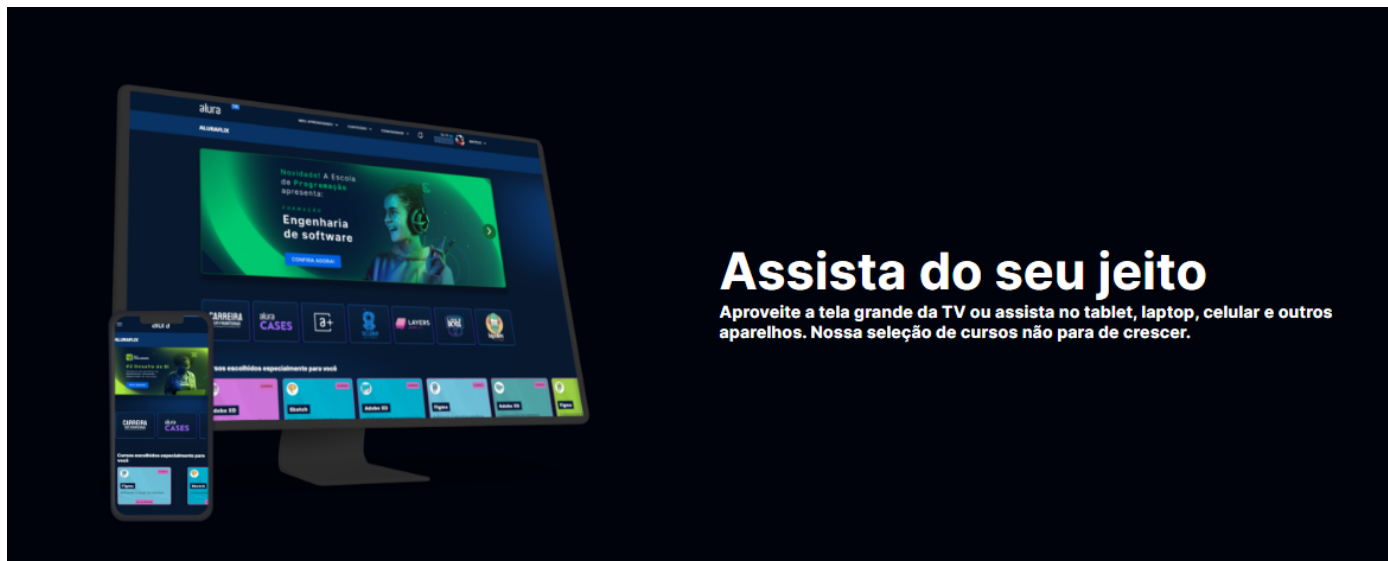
alura

ALURAFLIX

Novidade! A Escola de Programação apresenta:

FORMAÇÃO

Engenharia de software

CONFIRA AGORA!

CARREIRA

alura CASES

a+

LAYERS

Cursos escolhidos especialmente para você

Adobe XD

Sketch

Adobe XD

Figma

Adobe XD

Figma

Assista do seu jeito

Aproveite a tela grande da TV ou assista no tablet, laptop, celular e outros aparelhos. Nossa seleção de cursos não para de crescer.